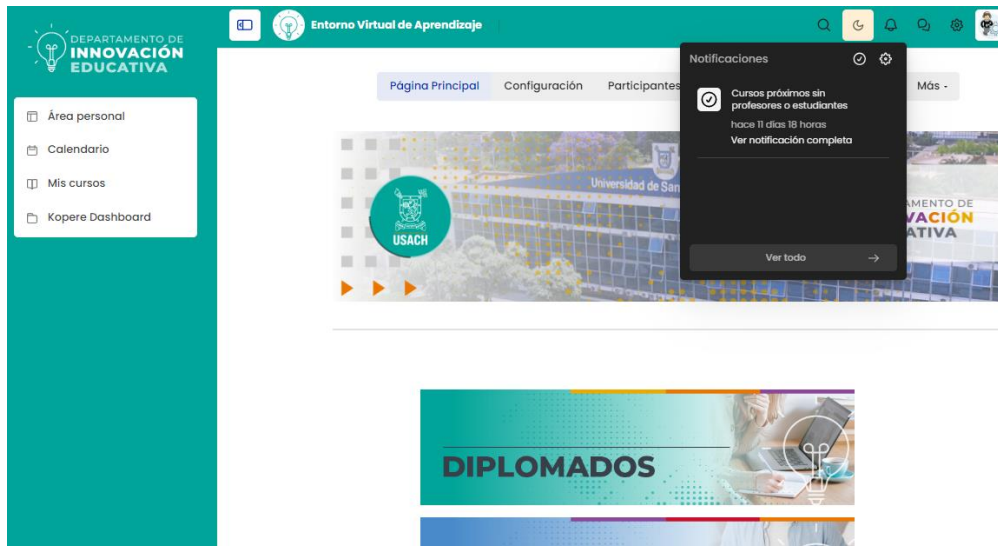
DEPARTAMENTO DE
INNOVACIÓN
EDUCATIVA

Entorno Virtual de Aprendizaje

Área personal
Calendario
Mis cursos
Kopere Dashboard

Página Principal
Configuración
Participantes
Más -

Notificaciones

Cursos próximos sin profesores o estudiantes
hace 11 días 18 horas
Ver notificación completa

Ver todo

Universidad de San
USACH
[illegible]AMENTO DE
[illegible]VACIÓN
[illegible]ATIVA

DIPLOMADOS